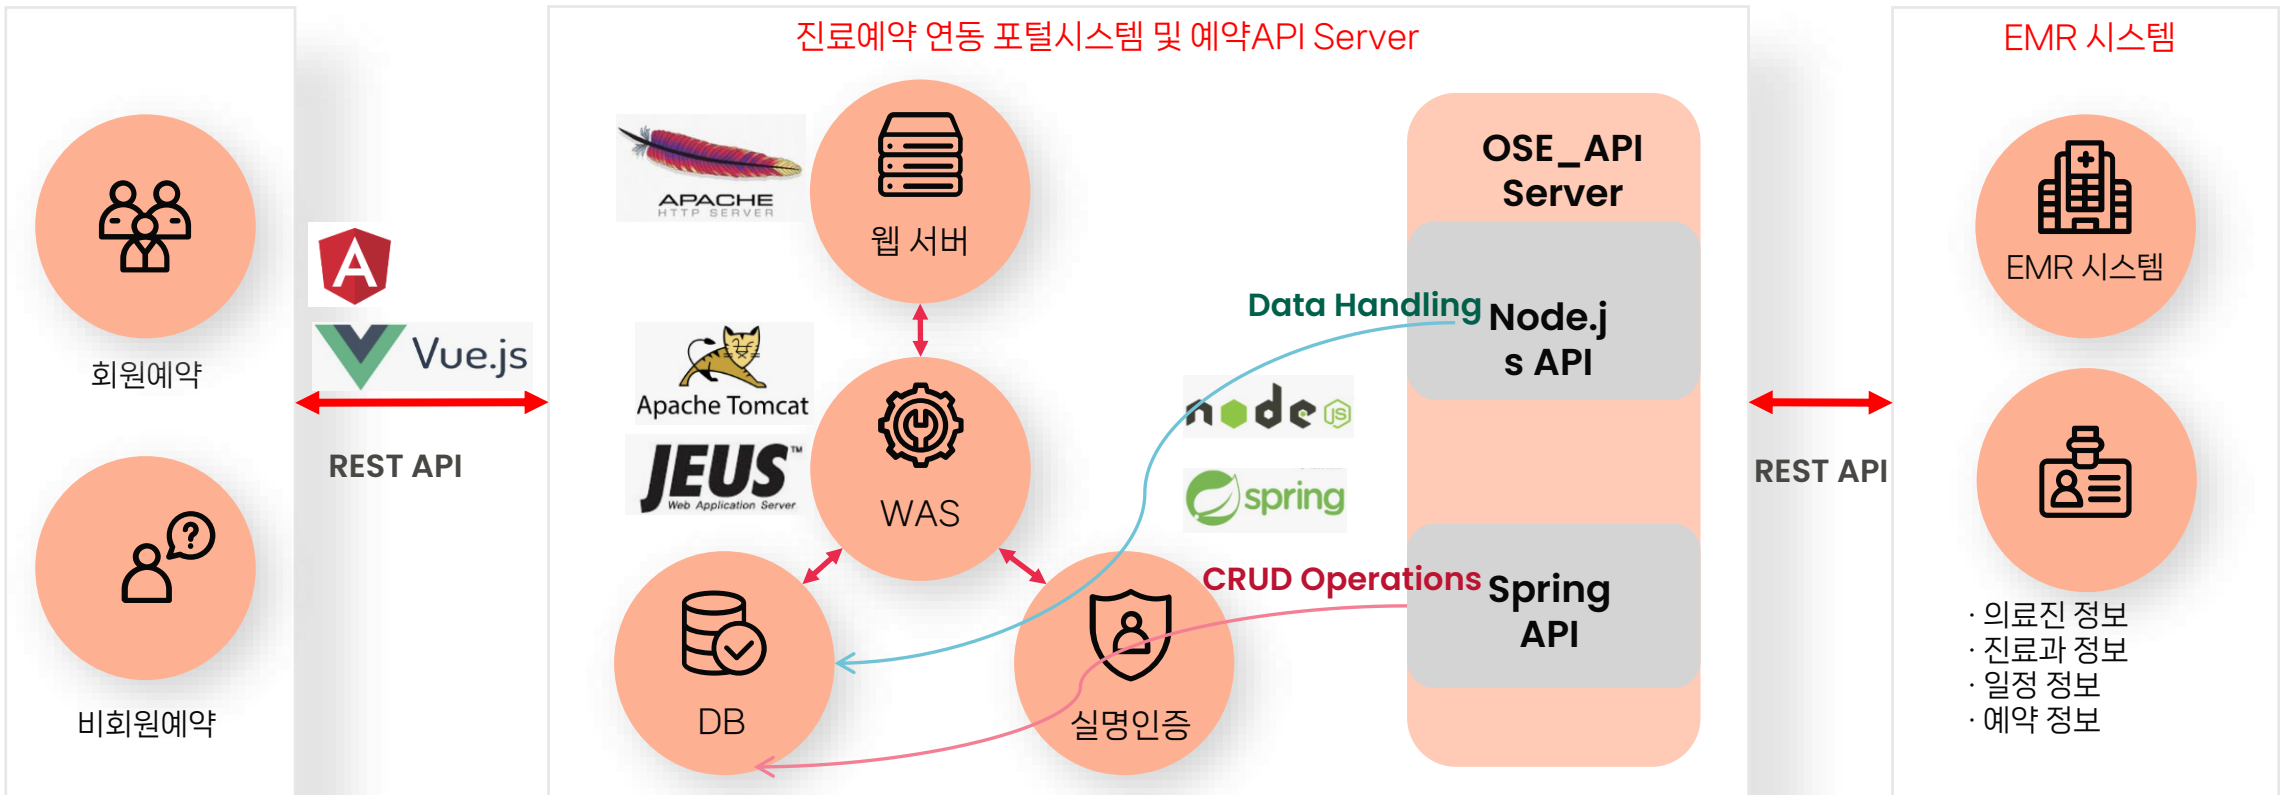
회원예약

비회원예약

Vue.js

REST API

진료예약 연동 포털시스템 및 예약API Server

APACHE
HTTP SERVER

웹 서버

Apache Tomcat

JEUS™
Web Application Server

WAS

DB

실명인증

Data Handling

CRUD Operations

node JS

spring

OSE_API Server

Node.js API

Spring API

REST API

EMR 시스템

EMR 시스템

· 의료진 정보
· 진료과 정보
· 일정 정보
· 예약 정보